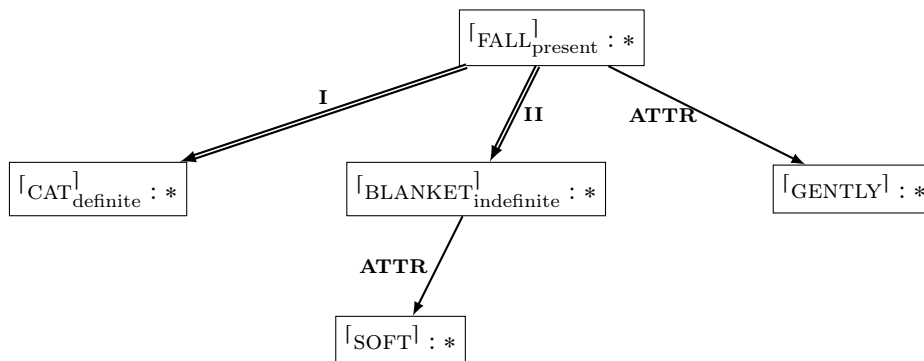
$\ulcorner\text{FALL}\urcorner_{\text{present}} : *$

I

II

ATTR

$\ulcorner\text{CAT}\urcorner_{\text{definite}} : *$

$\ulcorner\text{BLANKET}\urcorner_{\text{indefinite}} : *$

$\ulcorner\text{GENTLY}\urcorner : *$

ATTR

$\ulcorner\text{SOFT}\urcorner : *$